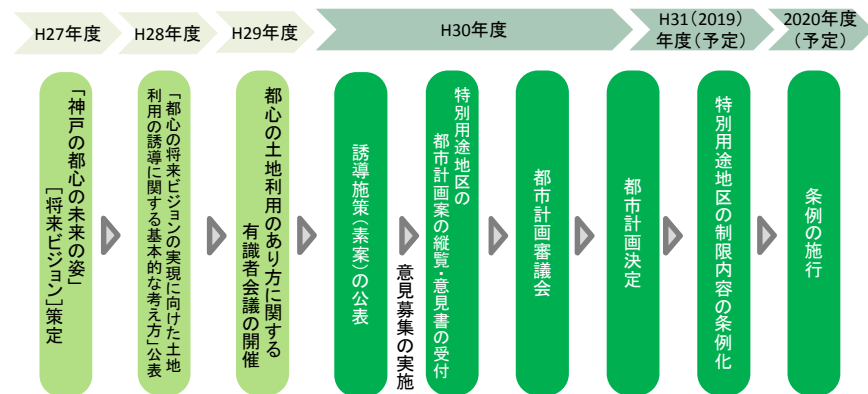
H27年度

H28年度

H29年度

H30年度

H31（2019）年度（予定）

2020年度（予定）

「神戸の都心の未来の姿」［将来ビジョン］策定

「都心の将来ビジョンの実現に向けた土地利用の誘導に関する基本的な考え方」公表

都心の土地利用のあり方に関する有識者会議の開催

誘導施策（素案）の公表

意見募集の実施

特別用途地区の都市計画案の縦覧・意見書の受付

都市計画審議会

都市計画決定

特別用途地区の制限内容の条例化

条例の施行